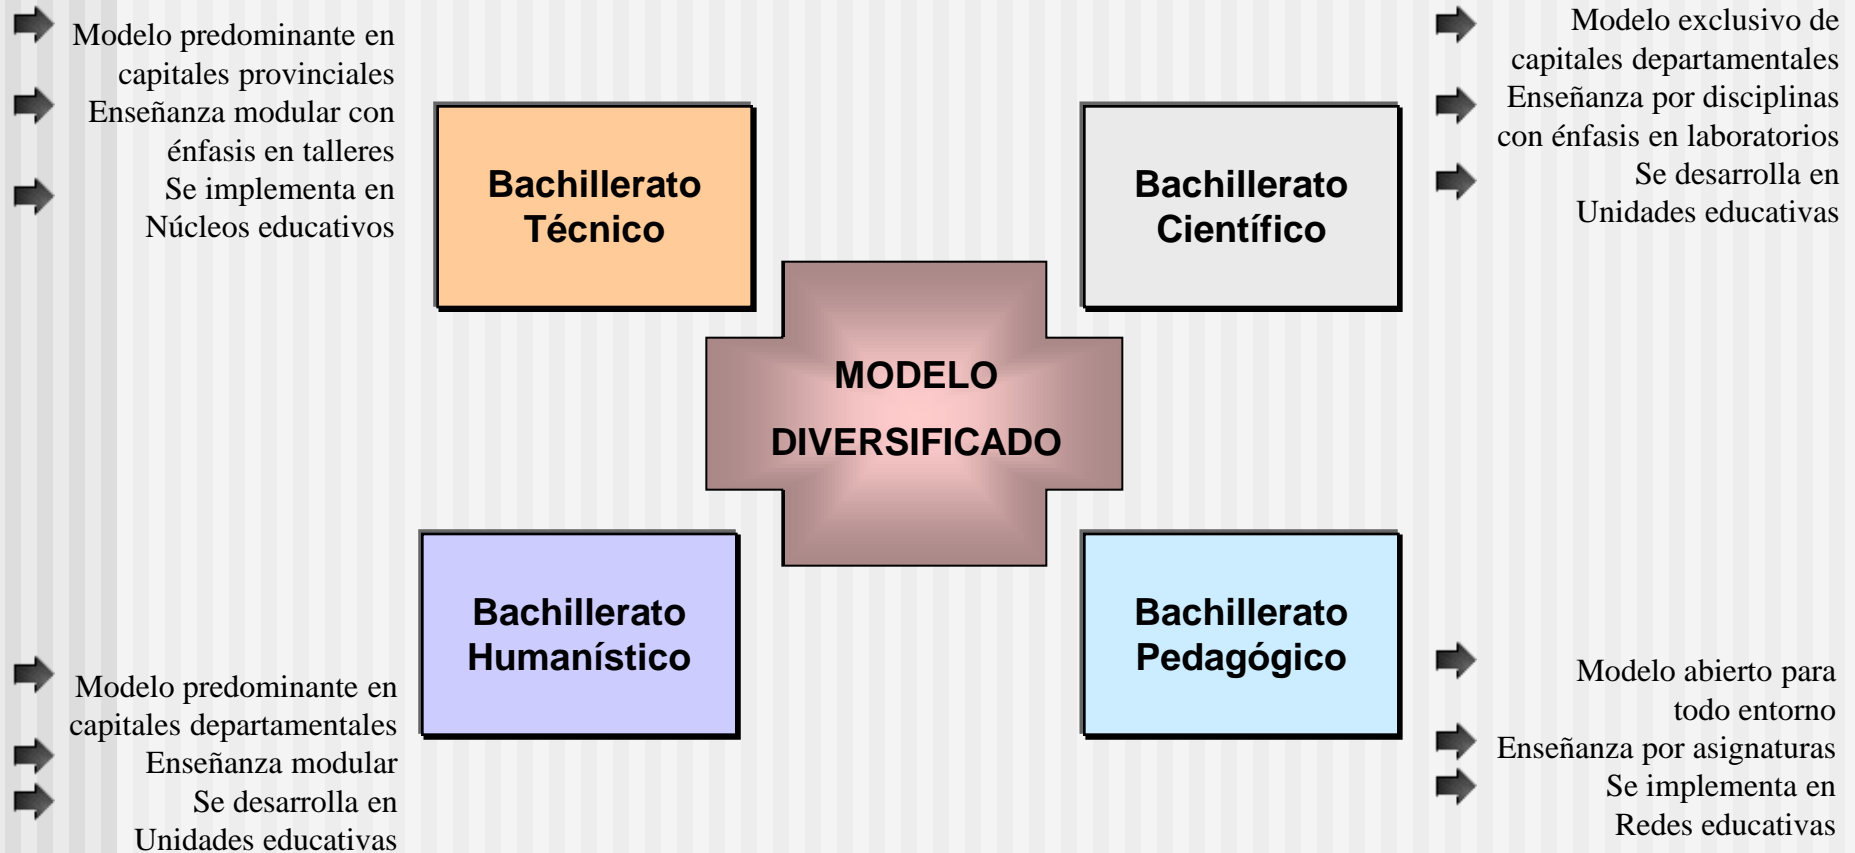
Modelo predominante en capitales provinciales
Enseñanza modular con énfasis en talleres
Se implementa en Núcleos educativos

Bachillerato Técnico

Modelo exclusivo de capitales departamentales
Enseñanza por disciplinas con énfasis en laboratorios
Se desarrolla en Unidades educativas

Bachillerato Científico

MODELO DIVERSIFICADO

Bachillerato Humanístico

Bachillerato Pedagógico

Modelo predominante en capitales departamentales
Enseñanza modular
Se desarrolla en Unidades educativas

Modelo abierto para todo entorno
Enseñanza por asignaturas
Se implementa en Redes educativas